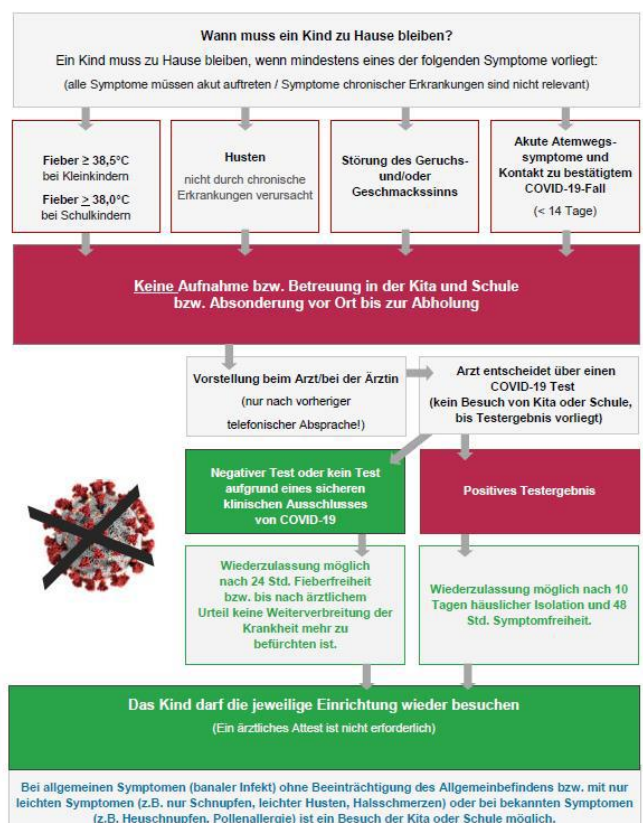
Wann muss ein Kind zu Hause bleiben?

Ein Kind muss zu Hause bleiben, wenn mindestens eines der folgenden Symptome vorliegt:

(alle Symptome müssen akut auftreten / Symptome chronischer Erkrankungen sind nicht relevant)

Fieber ≥ 38,5°C bei Kleinkindern

Fieber ≥ 38,0°C bei Schulkindern

Husten

nicht durch chronische Erkrankungen verursacht

Störung des Geruchs- und/oder Geschmackssinns

Akute Atemwegssymptome und Kontakt zu bestätigtem COVID-19-Fall

(< 14 Tage)

Keine Aufnahme bzw. Betreuung in der Kita und Schule bzw. Absonderung vor Ort bis zur Abholung

Vorstellung beim Arzt/bei der Ärztin

(nur nach vorheriger telefonischer Absprache!)

Arzt entscheidet über einen COVID-19 Test (kein Besuch von Kita oder Schule, bis Testergebnis vorliegt)

Negativer Test oder kein Test aufgrund eines sicheren klinischen Ausschlusses von COVID-19

Positives Testergebnis

Wiederzulassung möglich nach 24 Std. Fieberfreiheit bzw. bis nach ärztlichem Urteil keine Weiterverbreitung der Krankheit mehr zu befürchten ist.

Wiederzulassung möglich nach 10 Tagen häuslicher Isolation und 48 Std. Symptomfreiheit.

Das Kind darf die jeweilige Einrichtung wieder besuchen

(Ein ärztliches Attest ist nicht erforderlich)

Bei allgemeinen Symptomen (banaler Infekt) ohne Beeinträchtigung des Allgemeinbefindens bzw. mit nur leichten Symptomen (z.B. nur Schnupfen, leichter Husten, Halsschmerzen) oder bei bekannten Symptomen (z.B. Heuschnupfen, Pollenallergie) ist ein Besuch der Kita oder Schule möglich.